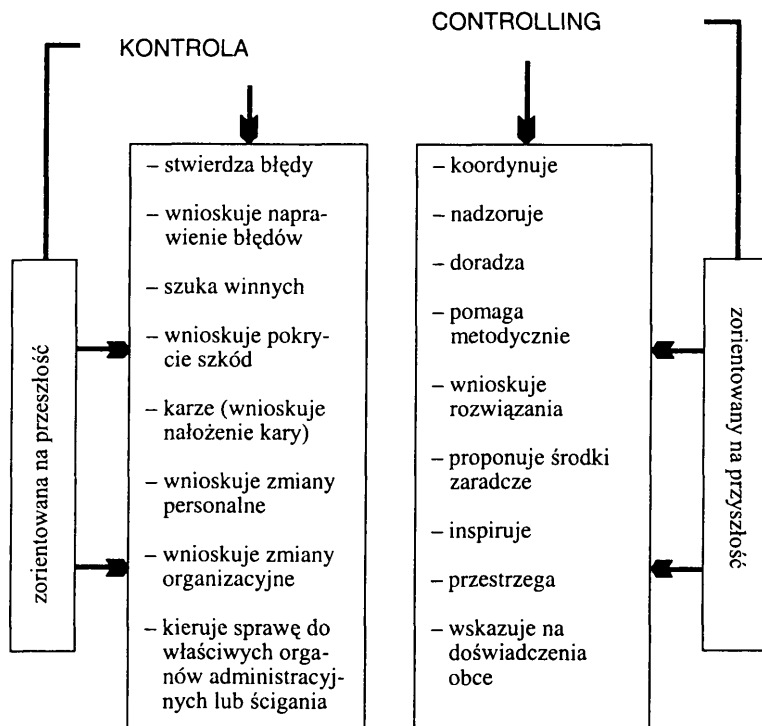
KONTROLA

– stwierdza błędy

– wnioskuje naprawienie błędów

– szuka winnych

– wnioskuje pokrycie szkód

– karze (wnioskuje nałożenie kary)

– wnioskuje zmiany personalne

– wnioskuje zmiany organizacyjne

– kieruje sprawę do właściwych organów administracyjnych lub ścigania

zorientowana na przeszłość

CONTROLLING

– koordynuje

– nadzoruje

– doradza

– pomaga metodycznie

– wnioskuje rozwiązania

– proponuje środki zaradcze

– inspiruje

– przestrzega

– wskazuje na doświadczenia obce

zorientowany na przyszłość